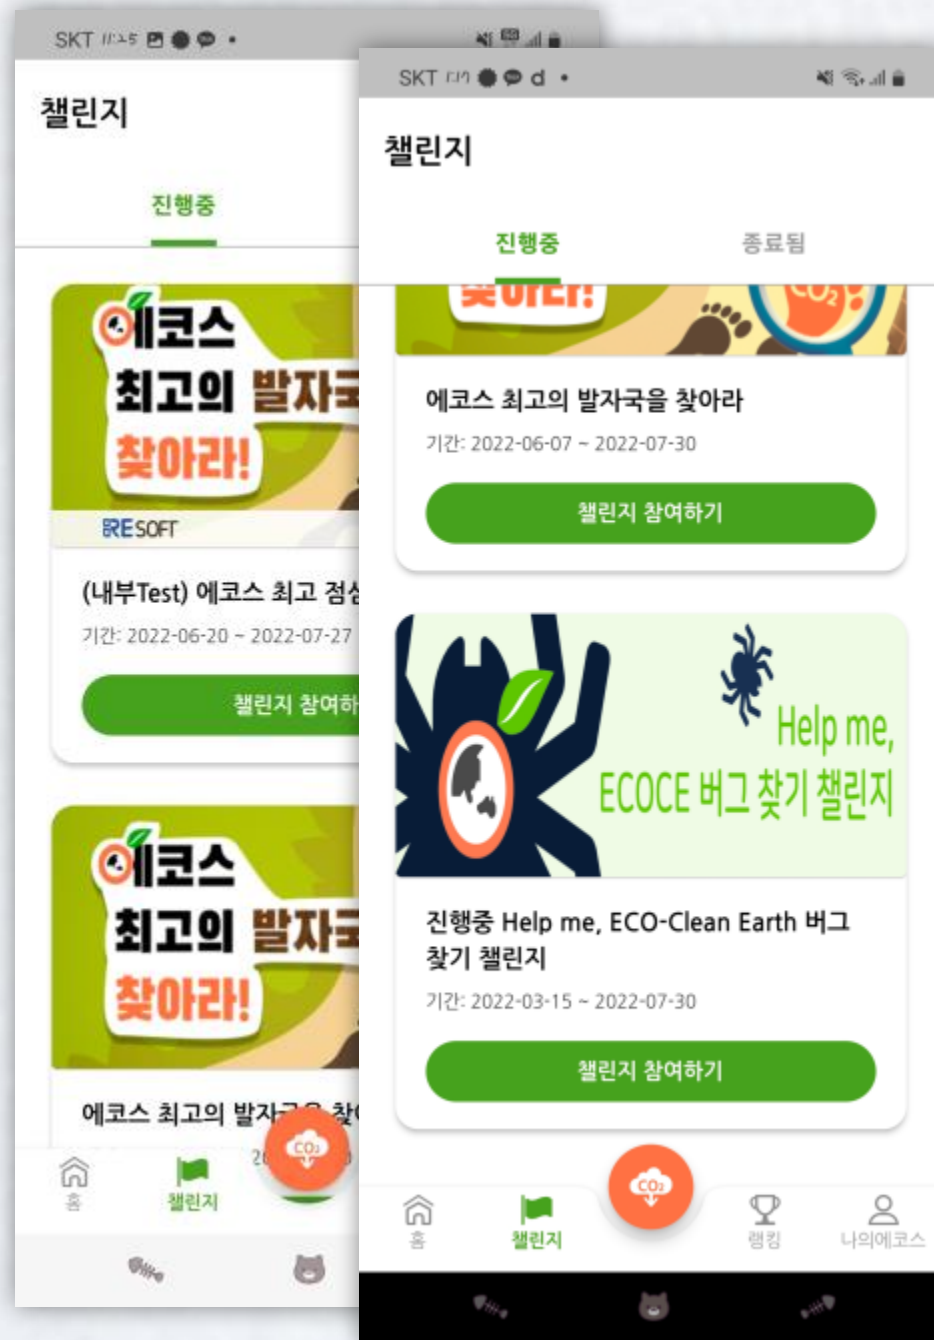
SKT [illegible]

챌린지

진행중

에코스
최고의 발자국
찾아라!

RESOFT

(내부Test) 에코스 최고 점수

기간: 2022-06-20 ~ 2022-07-27

챌린지 참여하기

에코스
최고의 발자국
찾아라!

에코스 최고의 발자국을 찾아

CO₂

홈

챌린지

SKT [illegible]

챌린지

진행중

종료됨

찾아라!

CO₂

에코스 최고의 발자국을 찾아라

기간: 2022-06-07 ~ 2022-07-30

챌린지 참여하기

Help me,
ECOCE 버그 찾기 챌린지

진행중 Help me, ECO-Clean Earth 버그 찾기 챌린지

기간: 2022-03-15 ~ 2022-07-30

챌린지 참여하기

CO₂

홈

챌린지

랭킹

나의에코스